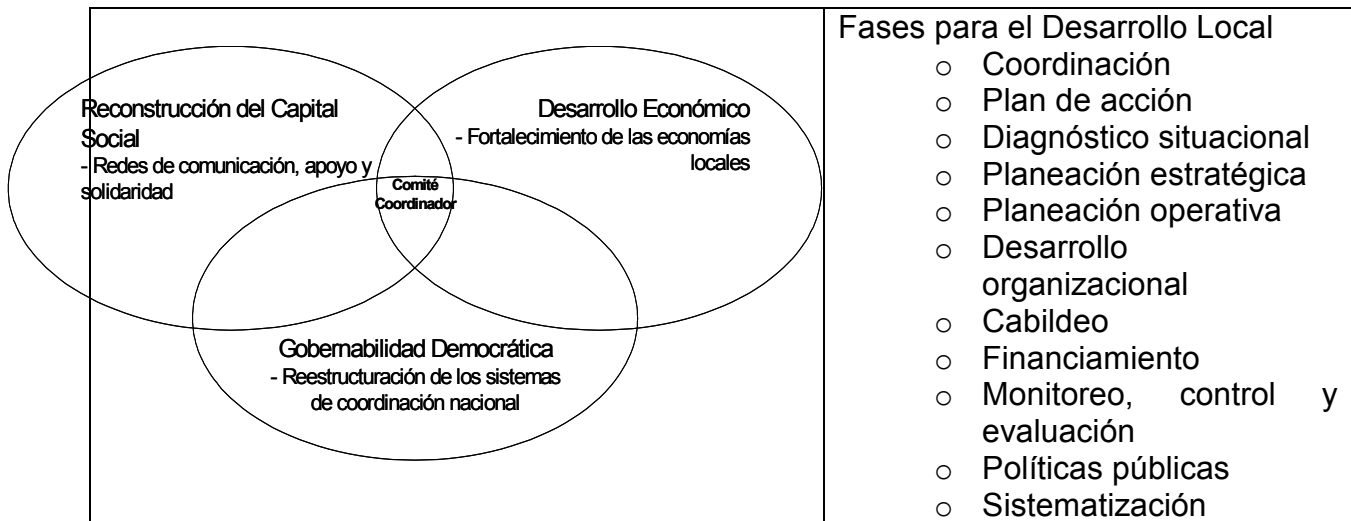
Reconstrucción del Capital Social
- Redes de comunicación, apoyo y solidaridad

Desarrollo Económico
- Fortalecimiento de las economías locales

Comité Coordinador

Gobernabilidad Democrática
- Reestructuración de los sistemas de coordinación nacional

Fases para el Desarrollo Local
- Coordinación
- Plan de acción
- Diagnóstico situacional
- Planeación estratégica
- Planeación operativa
- Desarrollo organizacional
- Cabildeo
- Financiamiento
- Monitoreo, control y evaluación
- Políticas públicas
- Sistematización